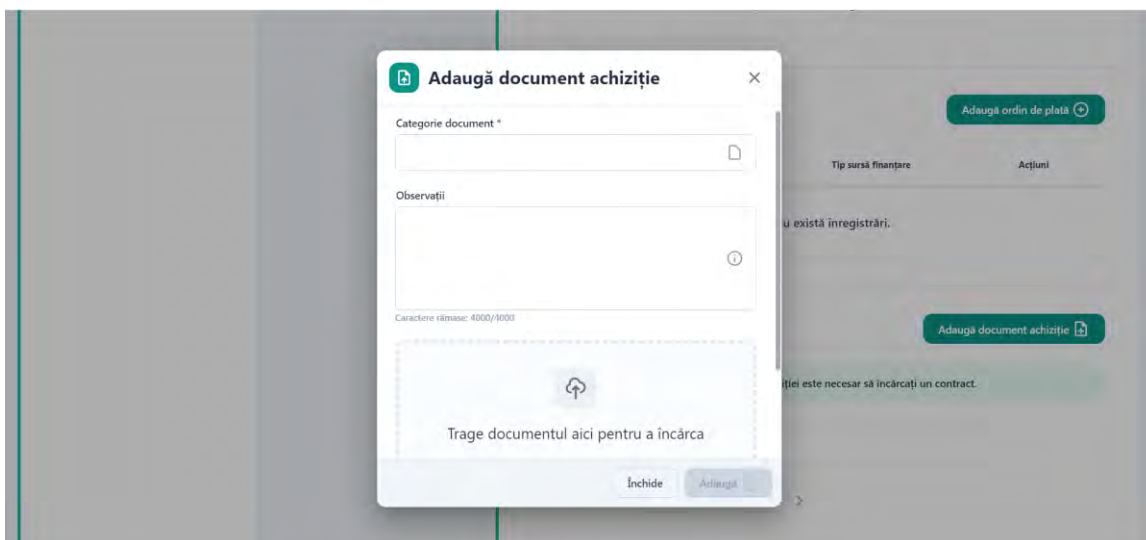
Adaugă document achiziție

Categorie document *

Observații

Caractere rămase: 4000/4000

Trage documentul aici pentru a încărca

Închide Adaugă

Adaugă ordin de plată

Tip sursă finanțare

Acțiuni

u există înregistrări.

Adaugă document achiziție

iției este necesar să încărcați un contract.